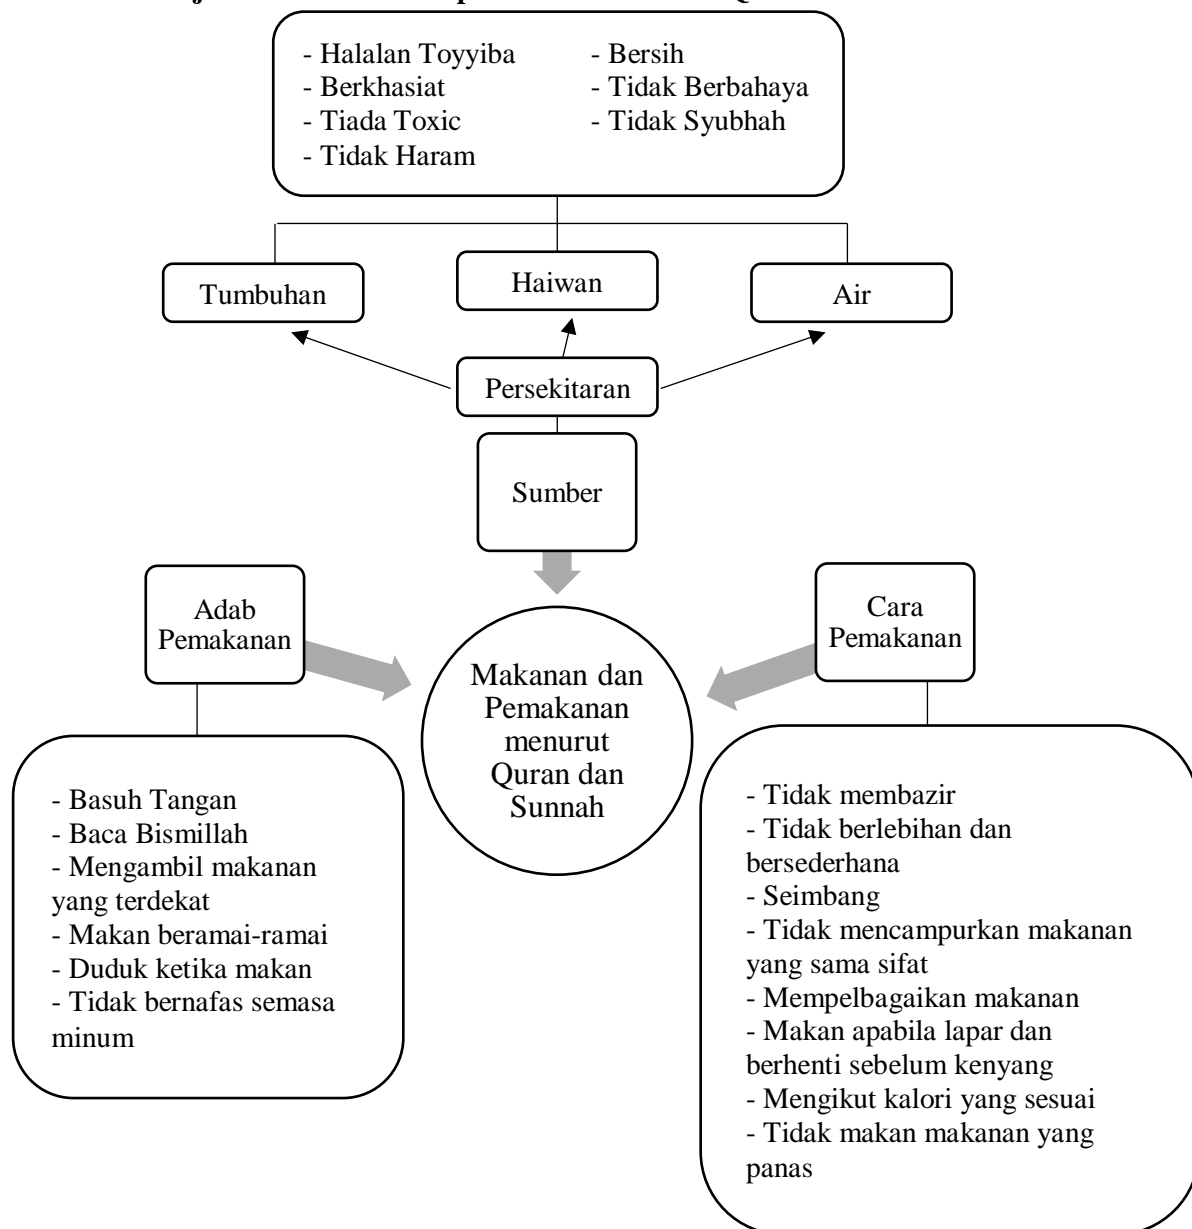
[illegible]

- Halalan Toyyiba
- Berkhasiat
- Tiada Toxic
- Tidak Haram
- Bersih
- Tidak Berbahaya
- Tidak Syubhah

Tumbuhan

Haiwan

Air

Persekitaran

Sumber

Adab Pemakanan

Makanan dan Pemakanan menurut Quran dan Sunnah

Cara Pemakanan

- Basuh Tangan
- Baca Bismillah
- Mengambil makanan yang terdekat
- Makan beramai-ramai
- Duduk ketika makan
- Tidak bernafas semasa minum

- Tidak membazir
- Tidak berlebihan dan bersederhana
- Seimbang
- Tidak mencampurkan makanan yang sama sifat
- Mempelbagaikan makanan
- Makan apabila lapar dan berhenti sebelum kenyang
- Mengikut kalori yang sesuai
- Tidak makan makanan yang panas